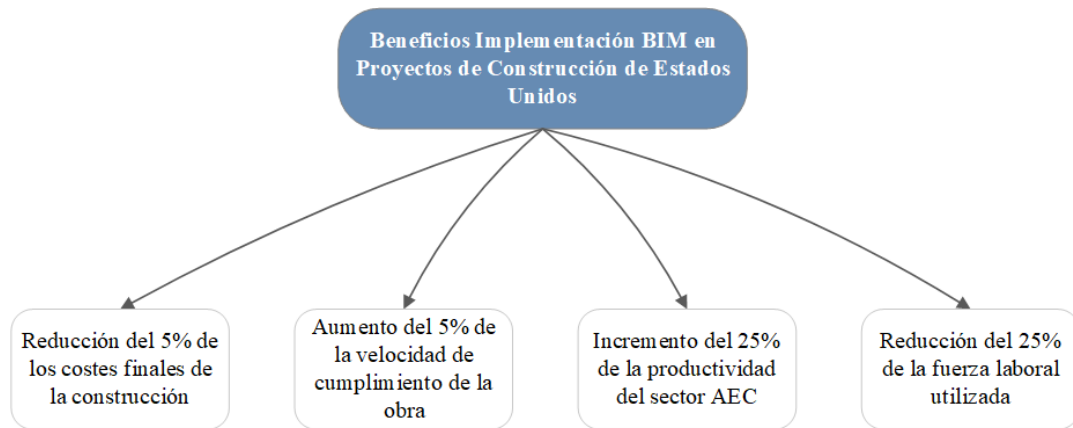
Beneficios Implementación BIM en Proyectos de Construcción de Estados Unidos

Reducción del 5% de los costes finales de la construcción

Aumento del 5% de la velocidad de cumplimiento de la obra

Incremento del 25% de la productividad del sector AEC

Reducción del 25% de la fuerza laboral utilizada